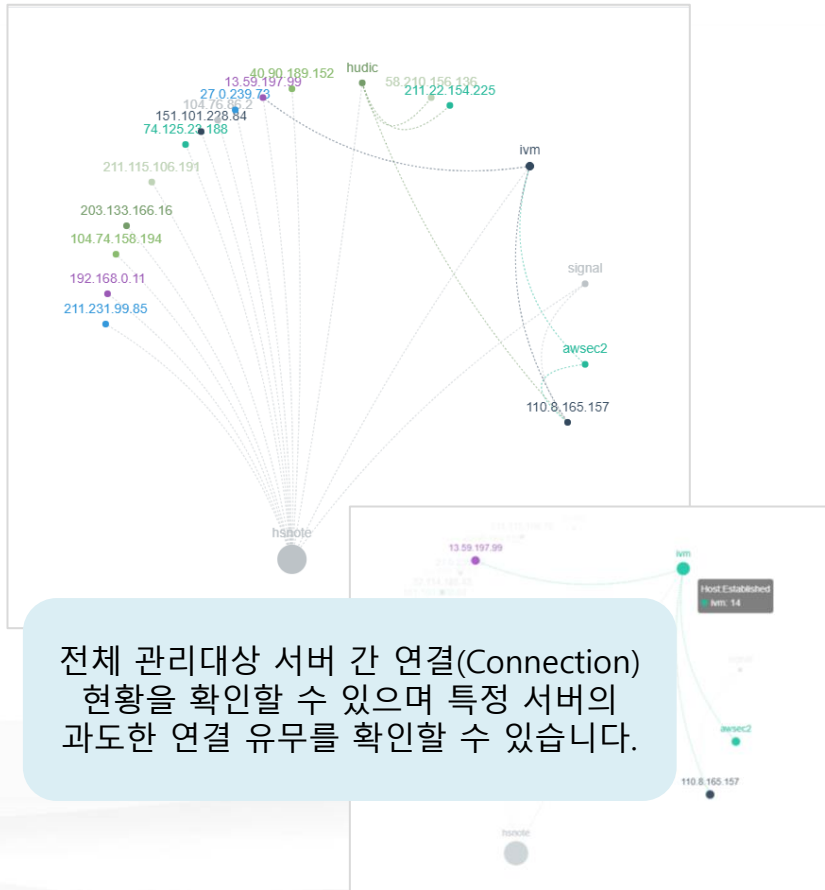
40.90.189.152
hudic
13.59.197.99
58.210.156.136
27.0.239.73
211.22.154.225
104.76.86.2
151.101.228.84
74.125.23.188
ivm
211.115.106.191
203.133.166.16
104.74.158.194
signal
192.168.0.11
211.231.99.85
awsec2
110.8.165.157
hsnote

13.59.197.99
ivm
Host Established
ivm: 14
awsec2
110.8.165.157
hsnote

전체 관리대상 서버 간 연결(Connection) 현황을 확인할 수 있으며 특정 서버의 과도한 연결 유무를 확인할 수 있습니다.